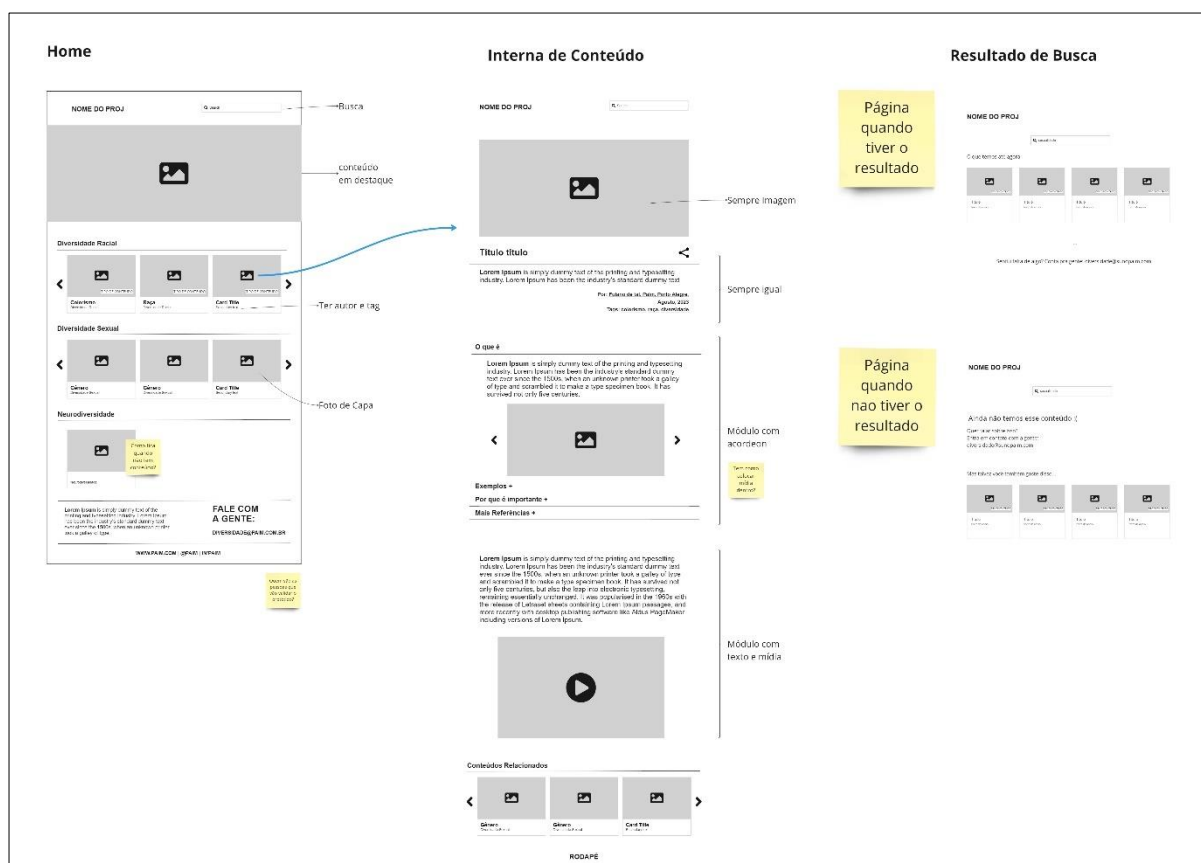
Home

NOME DO PROJ

Busca

conteúdo em destaque

Diversidade Racial

Colorismo

Raça

Card Title

Ter autor e tag

Diversidade Sexual

Gênero

Gênero

Card Title

Foto de Capa

Neurodiversidade

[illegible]

Lorem Ipsum is simply dummy text of the printing and typesetting industry. Lorem Ipsum has been the industry's standard dummy text ever since the 1500s, when an unknown printer took a galley of type.

FALE COM A GENTE:

DIVERSIDADE@PAIM.COM.BR

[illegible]

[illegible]

Interna de Conteúdo

NOME DO PROJ

Sempre imagem

Título título

Lorem Ipsum is simply dummy text of the printing and typesetting industry. Lorem Ipsum has been the industry's standard dummy text

Por: Fulano de tal, Paim, Porto Alegre. Agosto, 2023
Tags: colorismo, raça, diversidade

Sempre igual

O que é

Lorem Ipsum is simply dummy text of the printing and typesetting industry. Lorem Ipsum has been the industry's standard dummy text ever since the 1500s, when an unknown printer took a galley of type and scrambled it to make a type specimen book. It has survived not only five centuries.

Módulo com acordeon

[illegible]

Exemplos +

Por que é importante +

Mais Referências +

Lorem Ipsum is simply dummy text of the printing and typesetting industry. Lorem Ipsum has been the industry's standard dummy text ever since the 1500s, when an unknown printer took a galley of type and scrambled it to make a type specimen book. It has survived not only five centuries, but also the leap into electronic typesetting, remaining essentially unchanged. It was popularised in the 1960s with the release of Letraset sheets containing Lorem Ipsum passages, and more recently with desktop publishing software like Aldus PageMaker including versions of Lorem Ipsum.

Módulo com texto e mídia

Conteúdos Relacionados

Gênero

Gênero

Card Title

RODAPÉ

Resultado de Busca

Página quando tiver o resultado

NOME DO PROJ

O que temos até agora

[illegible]

Página quando nao tiver o resultado

NOME DO PROJ

Ainda não temos esse conteúdo :(

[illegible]

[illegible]